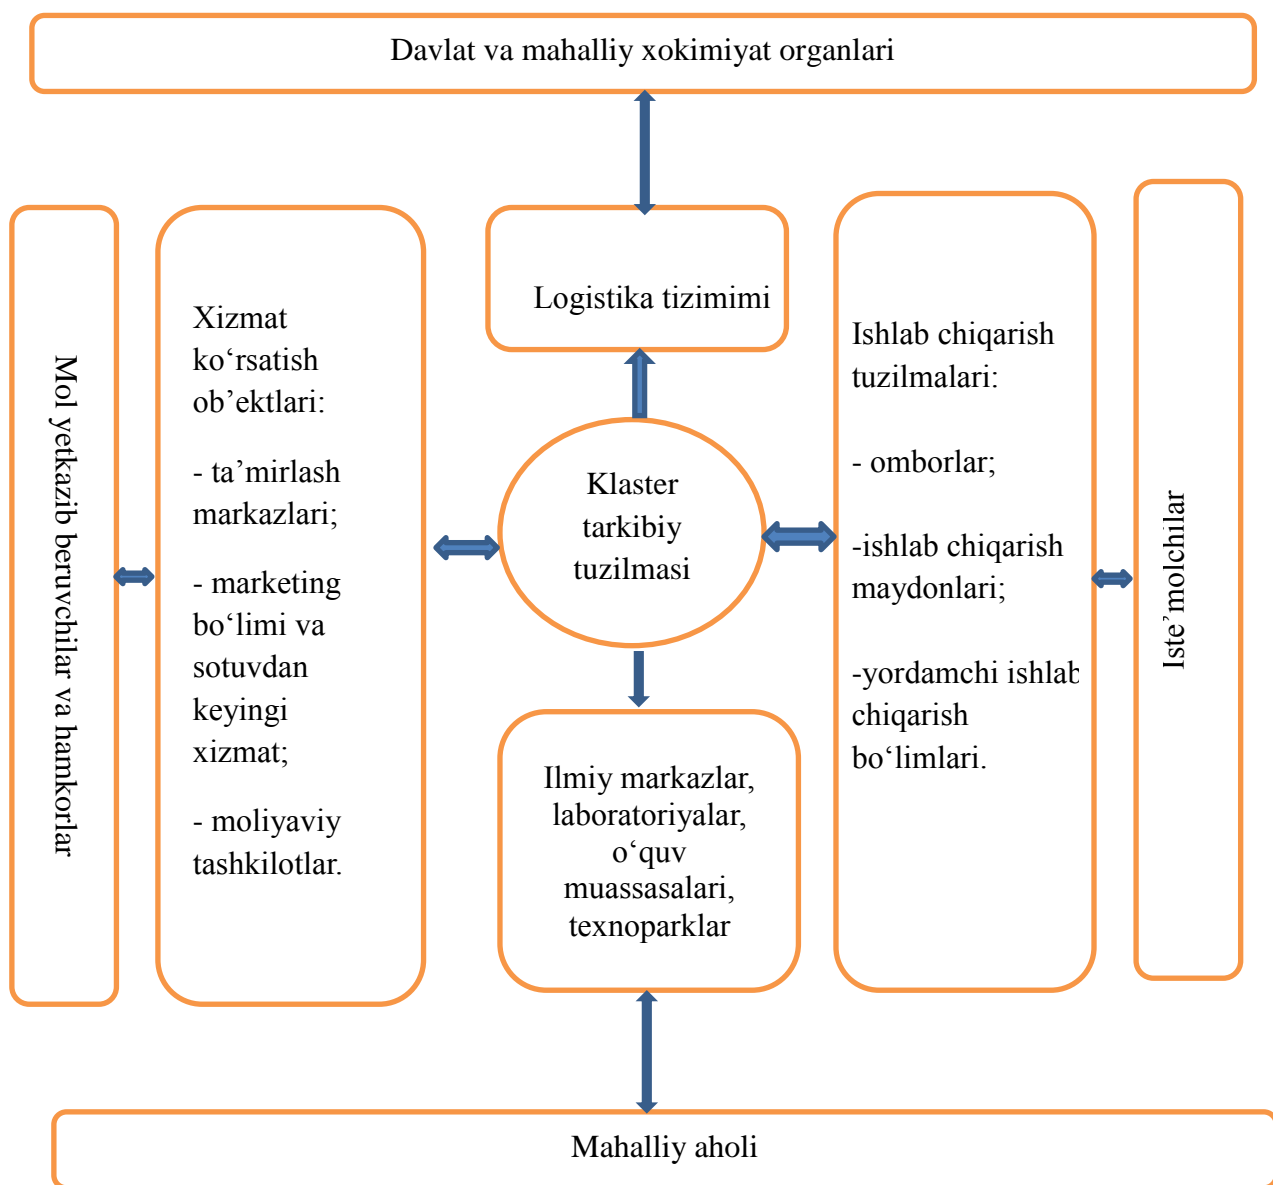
Davlat va mahalliy xokimiyat organlari

Mol yetkazib beruvchilar va hamkorlar

Xizmat ko‘rsatish ob’ektlari:

- ta’mirlash markazlari;

- marketing bo‘limi va sotuvdan keyingi xizmat;

- moliyaviy tashkilotlar.

Logistika tizimimi

Klaster tarkibiy tuzilmasi

Ilmiy markazlar, laboratoriyalar, o‘quv muassasalari, texnoparklar

Ishlab chiqarish tuzilmalari:

- omborlar;

-ishlab chiqarish maydonlari;

-yordamchi ishlab chiqarish bo‘limlari.

Iste’molchilar

Mahalliy aholi